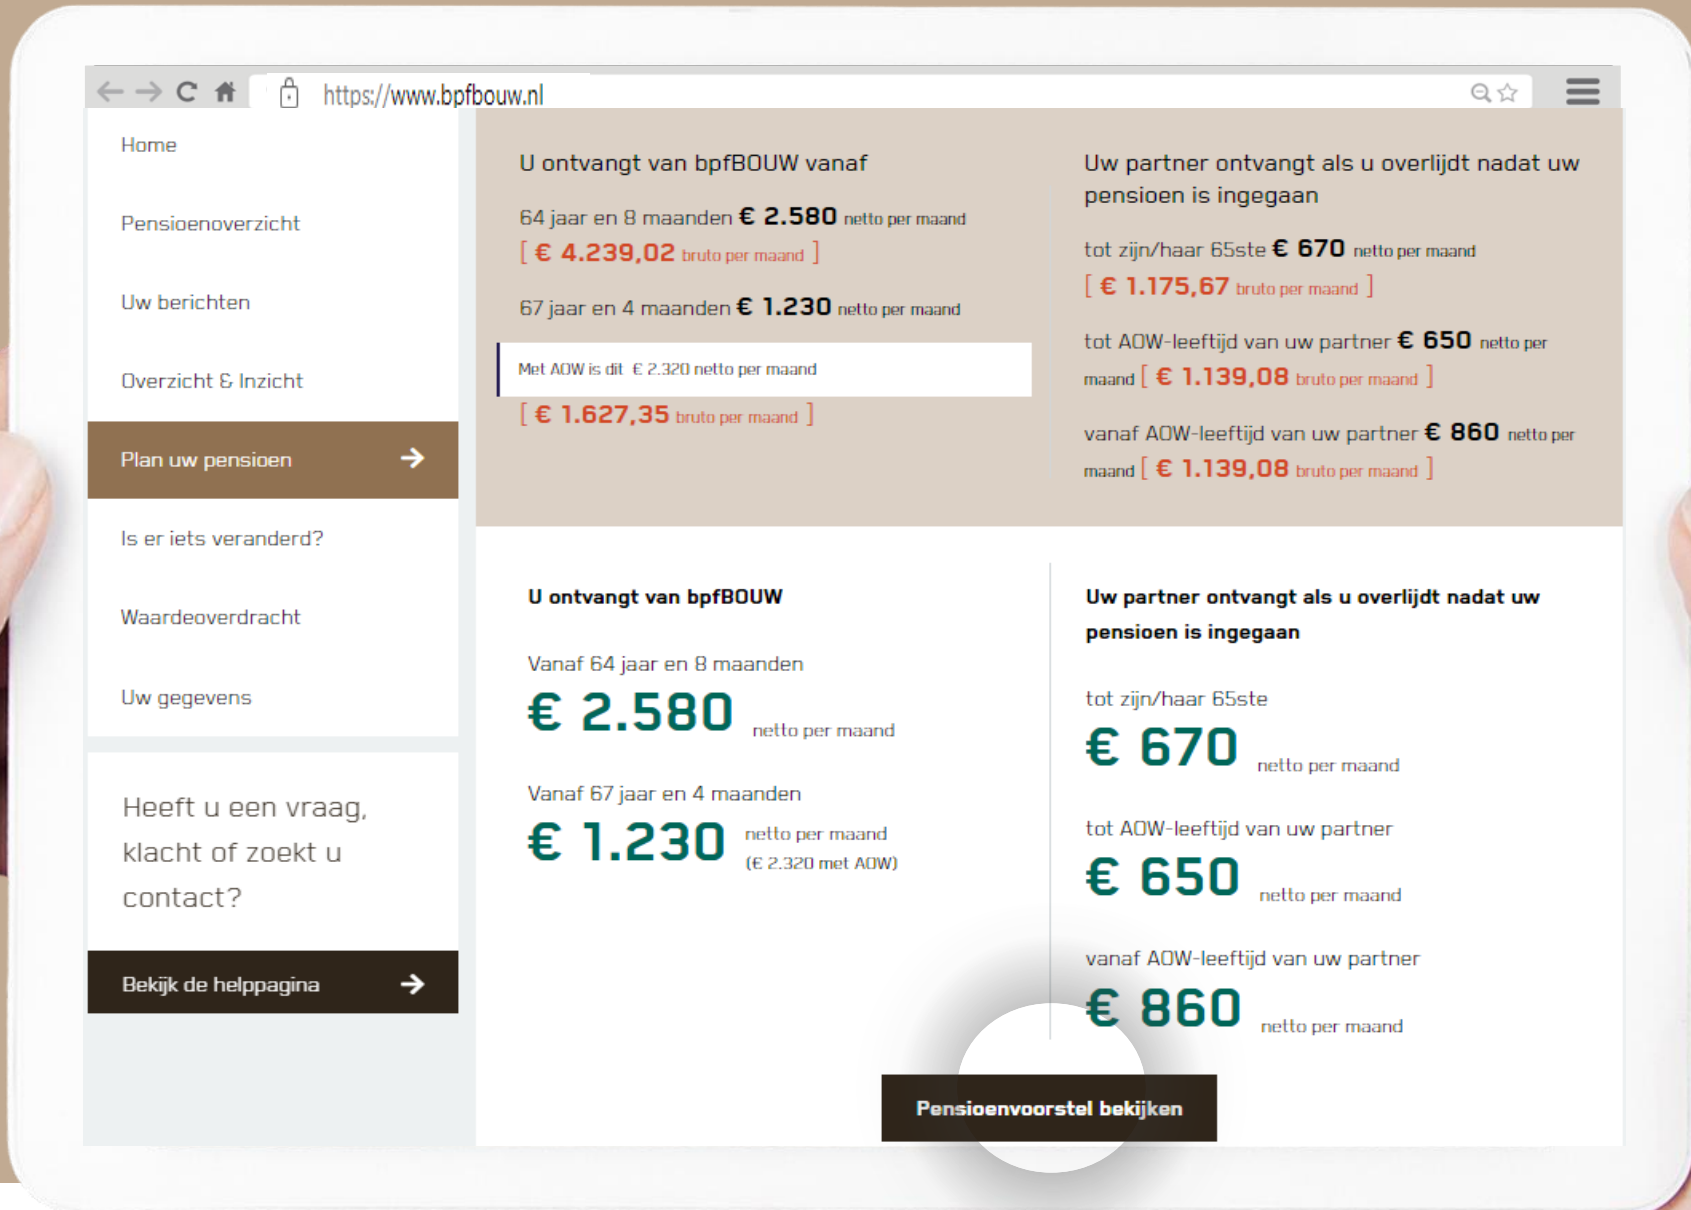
https://www.bpfbouw.nl

Home

Pensioenoverzicht

Uw berichten

Overzicht & Inzicht

Plan uw pensioen

Is er iets veranderd?

Waardeoverdracht

Uw gegevens

Heeft u een vraag, klacht of zoekt u contact?

Bekijk de helppagina

U ontvangt van bpfBOUW vanaf

64 jaar en 8 maanden € 2.580 netto per maand
[ € 4.239,02 bruto per maand ]

67 jaar en 4 maanden € 1.230 netto per maand

Met AOW is dit € 2.320 netto per maand

[ € 1.627,35 bruto per maand ]

Uw partner ontvangt als u overlijdt nadat uw pensioen is ingegaan

tot zijn/haar 65ste € 670 netto per maand
[ € 1.175,67 bruto per maand ]

tot AOW-leeftijd van uw partner € 650 netto per maand [ € 1.139,08 bruto per maand ]

vanaf AOW-leeftijd van uw partner € 860 netto per maand [ € 1.139,08 bruto per maand ]

U ontvangt van bpfBOUW

Vanaf 64 jaar en 8 maanden
€ 2.580 netto per maand

Vanaf 67 jaar en 4 maanden
€ 1.230 netto per maand (€ 2.320 met AOW)

Uw partner ontvangt als u overlijdt nadat uw pensioen is ingegaan

tot zijn/haar 65ste
€ 670 netto per maand

tot AOW-leeftijd van uw partner
€ 650 netto per maand

vanaf AOW-leeftijd van uw partner
€ 860 netto per maand

Pensioenvoorstel bekijken